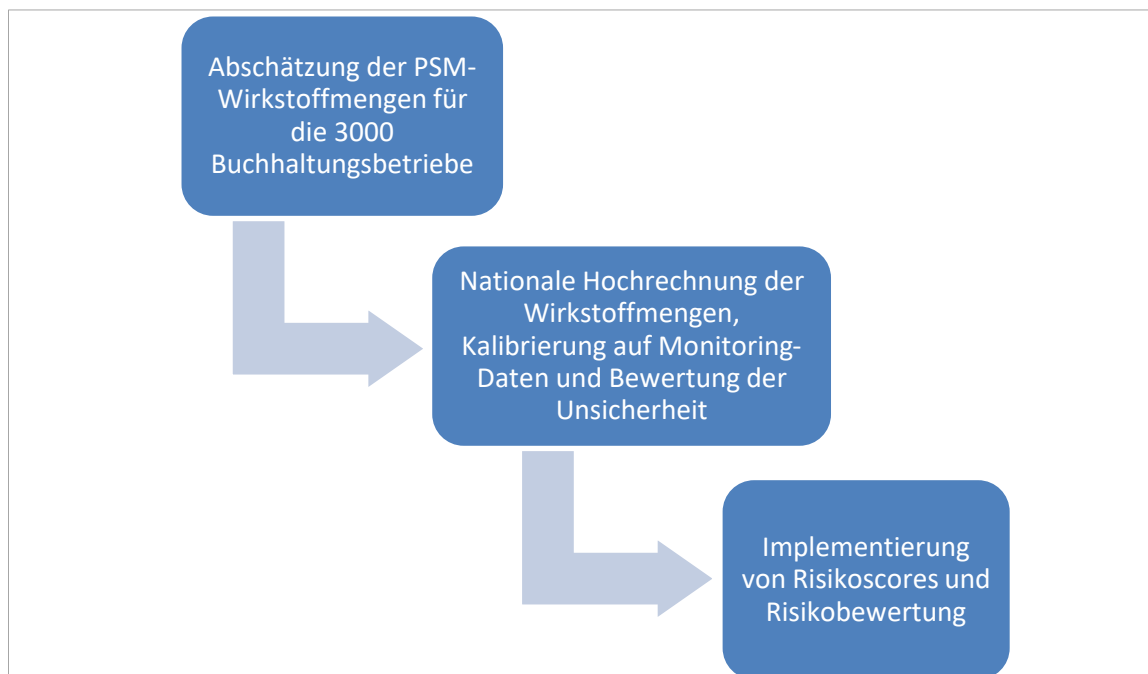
Abschätzung der PSM-Wirkstoffmengen für die 3000 Buchhaltungsbetriebe

Nationale Hochrechnung der Wirkstoffmengen, Kalibrierung auf Monitoring-Daten und Bewertung der Unsicherheit

Implementierung von Risikoscores und Risikobewertung